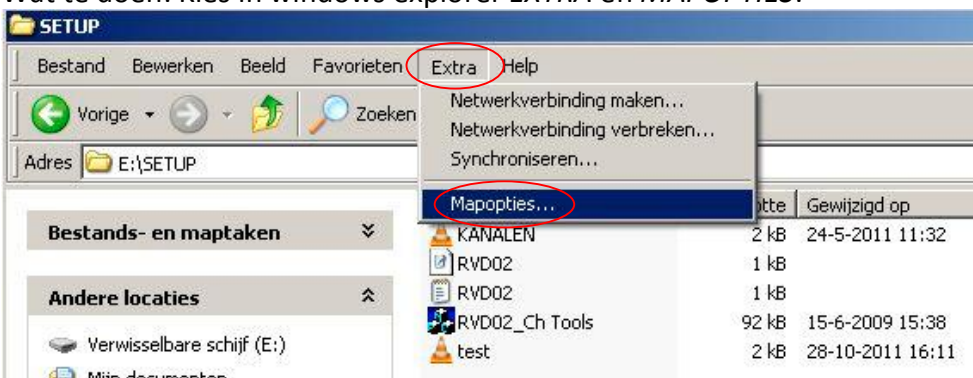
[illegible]

SETUP

Bestand Bewerken Beeld Favorieten Extra Help

Vorige Zoeken

Netwerkverbinding maken...
Netwerkverbinding verbreken...
Synchroniseren...
Mapopties...

Adres E:\SETUP

| | Grootte | Gewijzigd op |
|---|---|---|
| KANALEN | 2 kB | 24-5-2011 11:32 |
| RVD02 | 1 kB | |
| RVD02 | 1 kB | |
| RVD02_Ch Tools | 92 kB | 15-6-2009 15:38 |
| test | 2 kB | 28-10-2011 16:11 |

Bestands- en maptaken

Andere locaties

Verwisselbare schijf (E:)

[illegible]